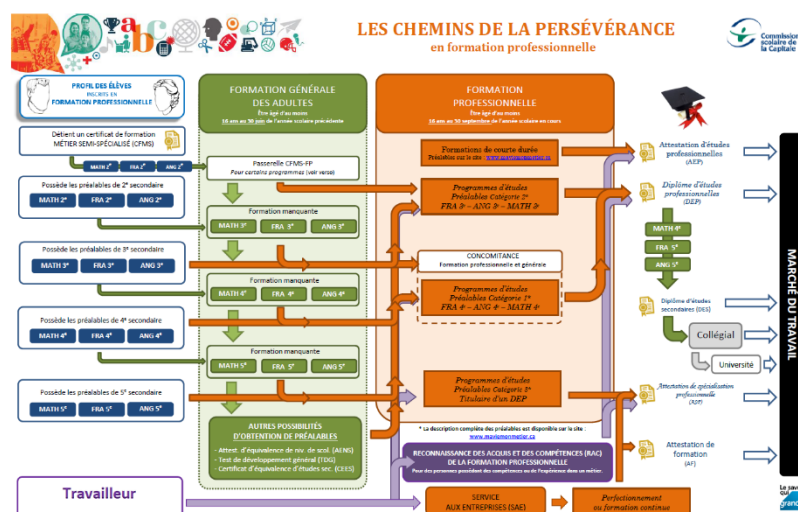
LES CHEMINS DE LA PERSÉVÉRANCE
en formation professionnelle

Commission scolaire de la Capitale

PROFIL DES ÉLÈVES INSCRITS EN FORMATION PROFESSIONNELLE

FORMATION GÉNÉRALE DES ADULTES
Être âgé d'au moins 16 ans au 30 juin de l'année scolaire précédente

FORMATION PROFESSIONNELLE
Être âgé d'au moins 16 ans au 30 septembre de l'année scolaire en cours

Détient un certificat de formation MÉTIER SEMI-SPÉCIALISÉ (CFMS)

MATH 2e | FRA 2e | ANG 2e

Passerelle CFMS-FP
Pour certains programmes (voir verso)

Formations de courte durée
Précision sur le site : www.maviemonmetier.ca

Attestation d'études professionnelles (AEP)

Possède les préalables de 2e secondaire
MATH 2e | FRA 2e | ANG 2e

Formation manquante
MATH 3e | FRA 3e | ANG 3e

Programmes d'études Préalables Catégorie 2*
FRA 3e – ANG 3e – MATH 3e

Diplôme d'études professionnelles (DEP)

MATH 4e
FRA 5e
ANG 5e

Possède les préalables de 3e secondaire
MATH 3e | FRA 3e | ANG 3e

CONCOMITANCE
Formation professionnelle et générale

Formation manquante
MATH 4e | FRA 4e | ANG 4e

Programmes d'études Préalables Catégorie 1*
FRA 4e – ANG 4e – MATH 4e

Possède les préalables de 4e secondaire
MATH 4e | FRA 4e | ANG 4e

Diplôme d'études secondaires (DES)

Collégial

Université

Formation manquante
MATH 5e | FRA 5e | ANG 5e

Possède les préalables de 5e secondaire
MATH 5e | FRA 5e | ANG 5e

Programmes d'études Préalables Catégorie 3*
Titulaire d'un DEP

Attestation de spécialisation professionnelle (ASP)

AUTRES POSSIBILITÉS D'OBTENTION DE PRÉALABLES
- Attest. d'équivalence de niv. de scol. (AENS)
- Test de développement général (TDG)
- Certificat d'équivalence d'études sec. (CEES)

* La description complète des préalables est disponible sur le site www.maviemonmetier.ca

RECONNAISSANCE DES ACQUIS ET DES COMPÉTENCES (RAC) DE LA FORMATION PROFESSIONNELLE
Pour des personnes possédant des compétences ou de l'expérience dans un métier

Attestation de formation (AF)

MARCHÉ DU TRAVAIL

Travailleur

SERVICE AUX ENTREPRISES (SAE)

Perfectionnement ou formation continue